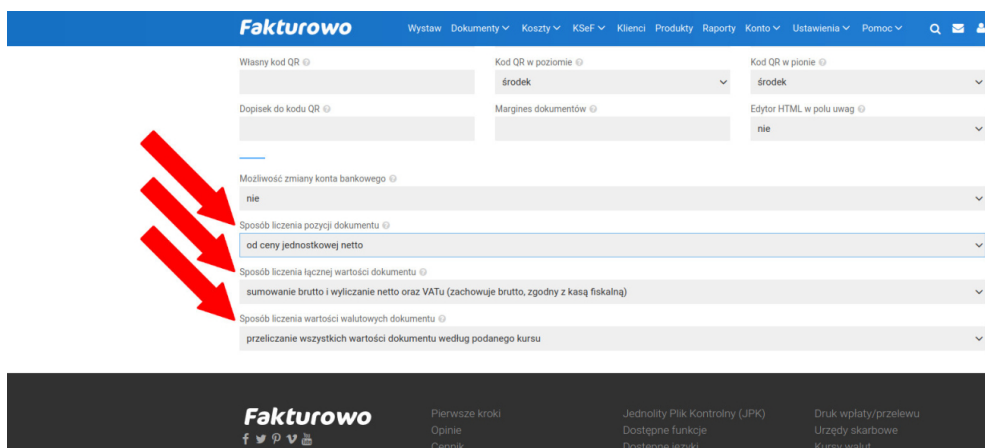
Fakturowo

Wystaw Dokumenty ∨ Koszty ∨ KSeF ∨ Klienci Produkty Raporty Konto ∨ Ustawienia ∨ Pomoc ∨

Własny kod QR

Kod QR w poziomie
środek

Kod QR w pionie
środek

Dopisek do kodu QR

Margines dokumentów

Edytor HTML w polu uwag
nie

Możliwość zmiany konta bankowego
nie

Sposób liczenia pozycji dokumentu
od ceny jednostkowej netto

Sposób liczenia łącznej wartości dokumentu
sumowanie brutto i wyliczanie netto oraz VATu (zachowuje brutto, zgodny z kasą fiskalną)

Sposób liczenia wartości walutowych dokumentu
przeliczanie wszystkich wartości dokumentu według podanego kursu

Fakturowo

Pierwsze kroki
Opinie
Cennik

Jednolity Plik Kontrolny (JPK)
Dostępne funkcje
Dostępne języki

Druk wpłaty/przelewu
Urzędy skarbowe
Kursy walut